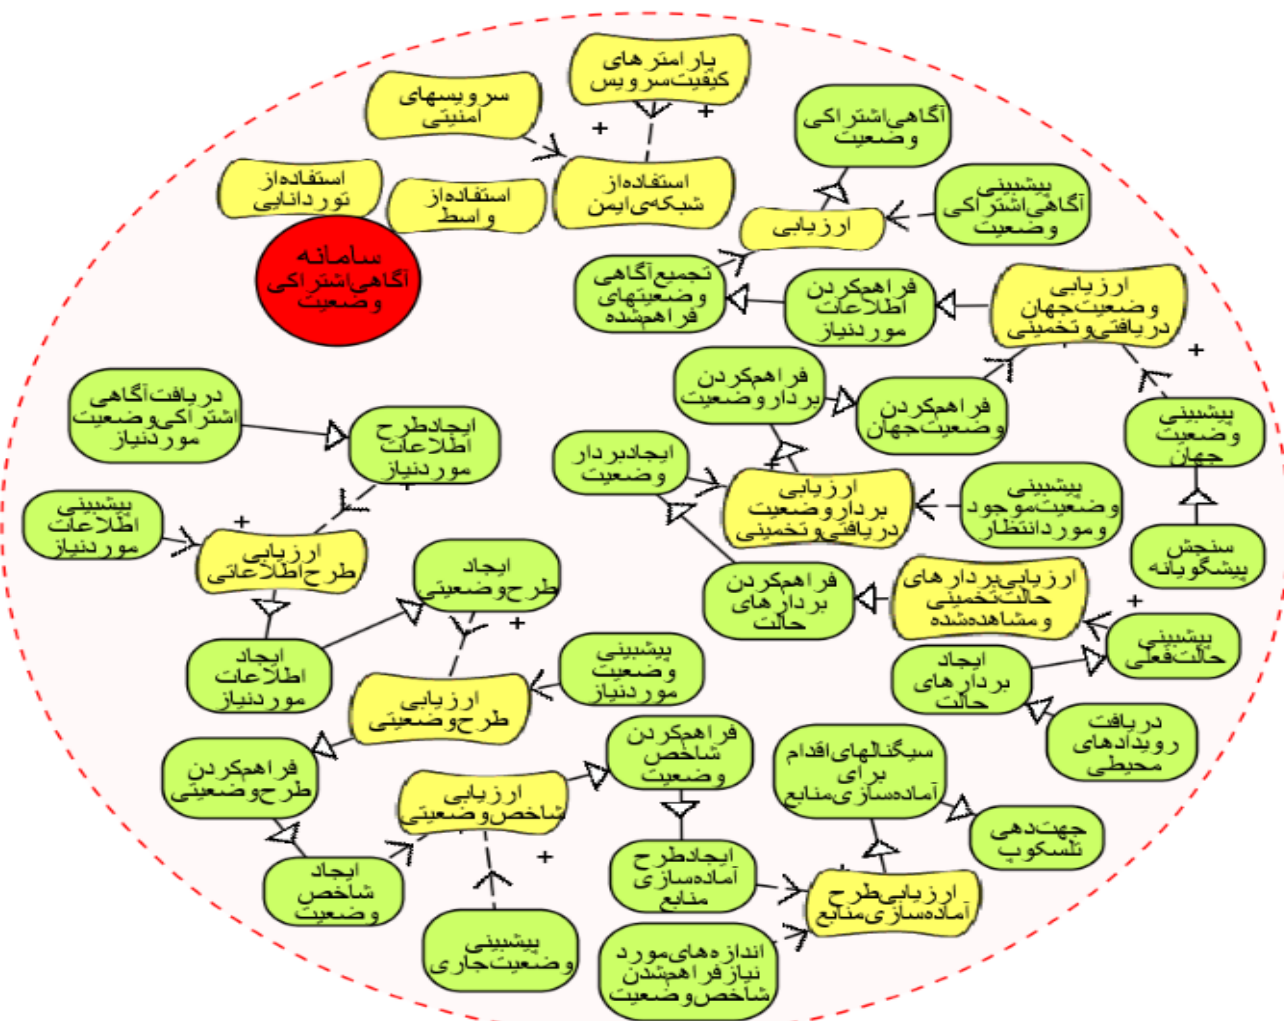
پارامترهای کیفیت‌سرویس

سرویسهای امنیتی

+

+

آگاهی‌اشتراکی وضعیت

استفاده‌از نوردانایی

استفاده‌از واسط

استفاده‌از شبکه‌ی‌ایمن

پیشبینی آگاهی‌اشتراکی وضعیت

ارزیابی

سامانه آگاهی‌اشتراکی وضعیت

تجمیع‌آگاهی وضعیتهای فراهم‌شده

فراهم‌کردن اطلاعات موردنیاز

ارزیابی وضعیت‌جهان دریافتی‌وتخمینی

+

دریافت‌آگاهی اشتراکی‌وضعیت موردنیاز

فراهم‌کردن بردار‌وضعیت

فراهم‌کردن وضعیت‌جهان

پیشبینی وضعیت جهان

ایجادطرح اطلاعات موردنیاز

ایجادبردار وضعیت

ارزیابی بردار‌وضعیت دریافتی‌وتخمینی

پیشبینی وضعیت‌موجود وموردانتظار

پیشبینی اطلاعات موردنیاز

+

ارزیابی طرح‌اطلاعاتی

سنجش پیشگویانه

ایجاد طرح‌وضعیتی

فراهم‌کردن بردارهای حالت

ارزیابی‌بردارهای حالت‌تخمینی ومشاهده‌شده

+

+

پیشبینی حالت‌فعلی

ایجاد اطلاعات موردنیاز

پیشبینی وضعیت موردنیاز

ایجاد بردارهای حالت

ارزیابی طرح‌وضعیتی

دریافت رویدادهای محیطی

فراهم‌کردن شاخص وضعیت

سیگنالهای‌اقدام برای آماده‌سازی‌منابع

فراهم‌کردن طرح‌وضعیتی

ارزیابی شاخص‌وضعیتی

جهت‌دهی تلسکوپ

+

ایجادطرح آماده‌سازی منابع

ایجاد شاخص وضعیت

ارزیابی‌طرح آماده‌سازی‌منابع

پیشبینی وضعیت‌جاری

اندازه‌های‌مورد نیاز‌فراهم‌شدن شاخص‌وضعیت